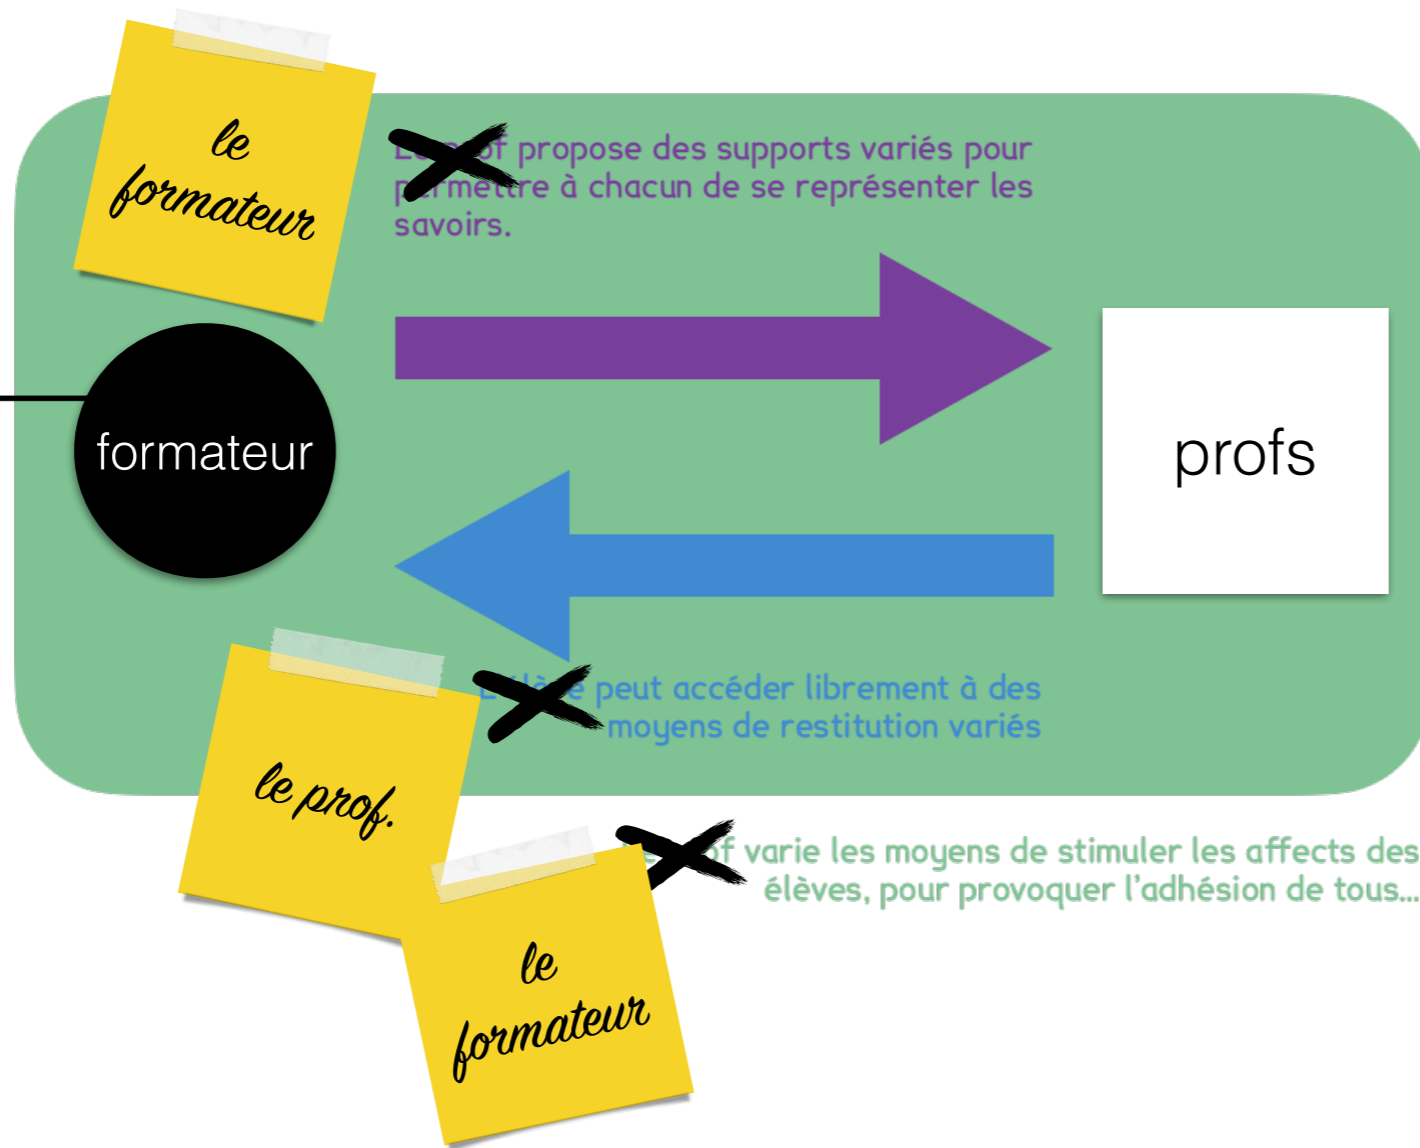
le formateur

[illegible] propose des supports variés pour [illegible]ettre à chacun de se représenter les savoirs.

formateur

profs

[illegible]e peut accéder librement à des moyens de restitution variés

le prof.

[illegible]f varie les moyens de stimuler les affects des élèves, pour provoquer l'adhésion de tous...

le formateur